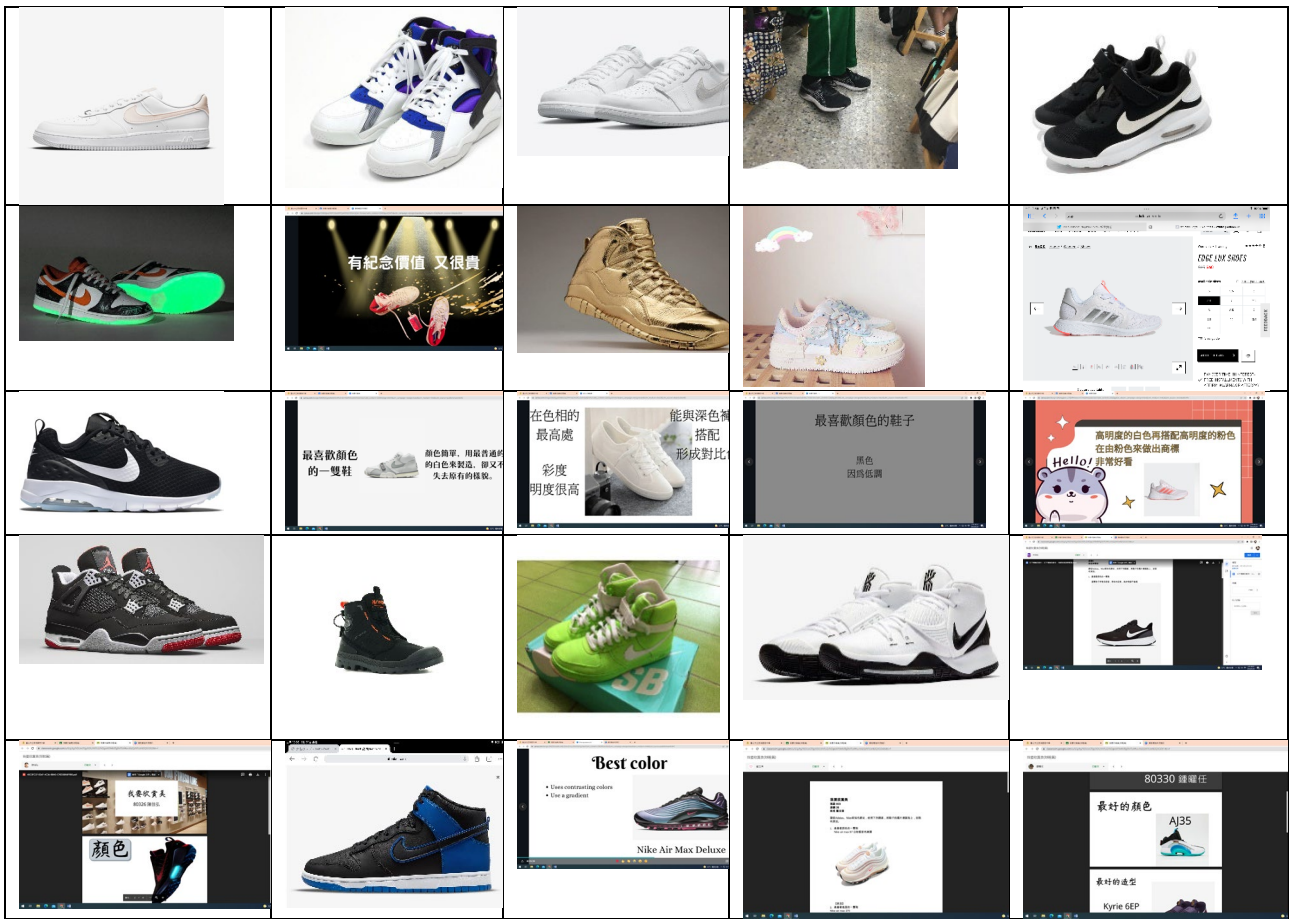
有紀念價值 又很貴

EDGE LUX SHOES

最喜歡顏色的一雙鞋

顏色簡單，用最普通的白色來製造，卻又不失去原有的樣貌。

在色相的最高處

彩度明度很高

能與深色褲搭配形成對比

最喜歡顏色的鞋子

黑色
因為低調

高明度的白色再搭配高明度的粉色
在由粉色來做出商標
非常好看

Hello!

SB

我要欣賞美
80326 陳佳亮

顏色

Best color

• Uses contrasting colors
• Use a gradient

Nike Air Max Deluxe

80330 鍾曜任

最好的顏色

AJ35

最好的造型

Kyrie 6EP